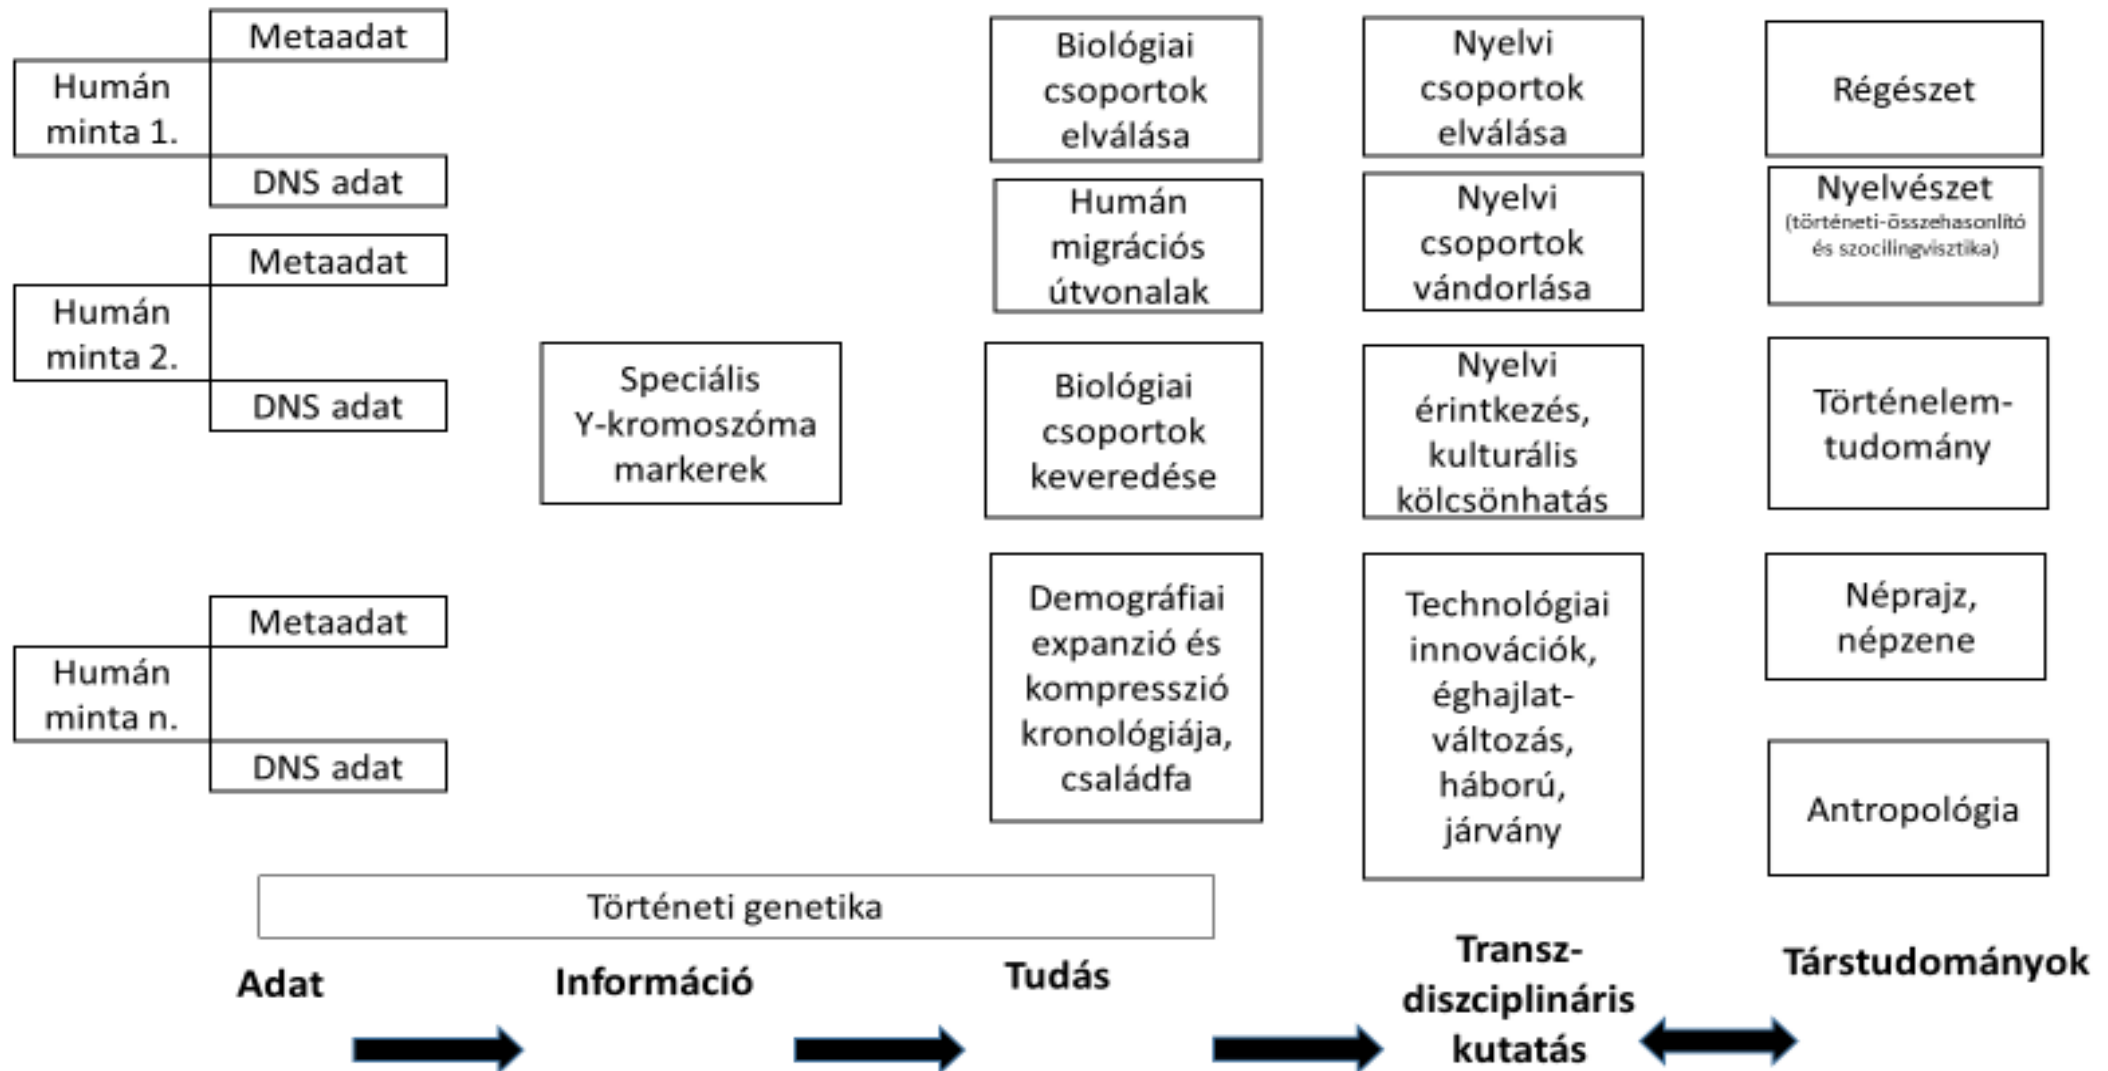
Metaadat
Humán minta 1.
DNS adat

Metaadat
Humán minta 2.
DNS adat

Metaadat
Humán minta n.
DNS adat

Speciális Y-kromoszóma markerek

Biológiai csoportok elválása

Humán migrációs útvonalak

Biológiai csoportok keveredése

Demográfiai expanzió és kompresszió kronológiája, családfa

Nyelvi csoportok elválása

Nyelvi csoportok vándorlása

Nyelvi érintkezés, kulturális kölcsönhatás

Technológiai innovációk, éghajlatváltozás, háború, járvány

Régészet

Nyelvészet
(történeti-összehasonlító és szocilingvisztika)

Történelemtudomány

Néprajz, népzene

Antropológia

Történeti genetika

Adat

Információ

Tudás

Transzdiszciplináris kutatás

Társtudományok